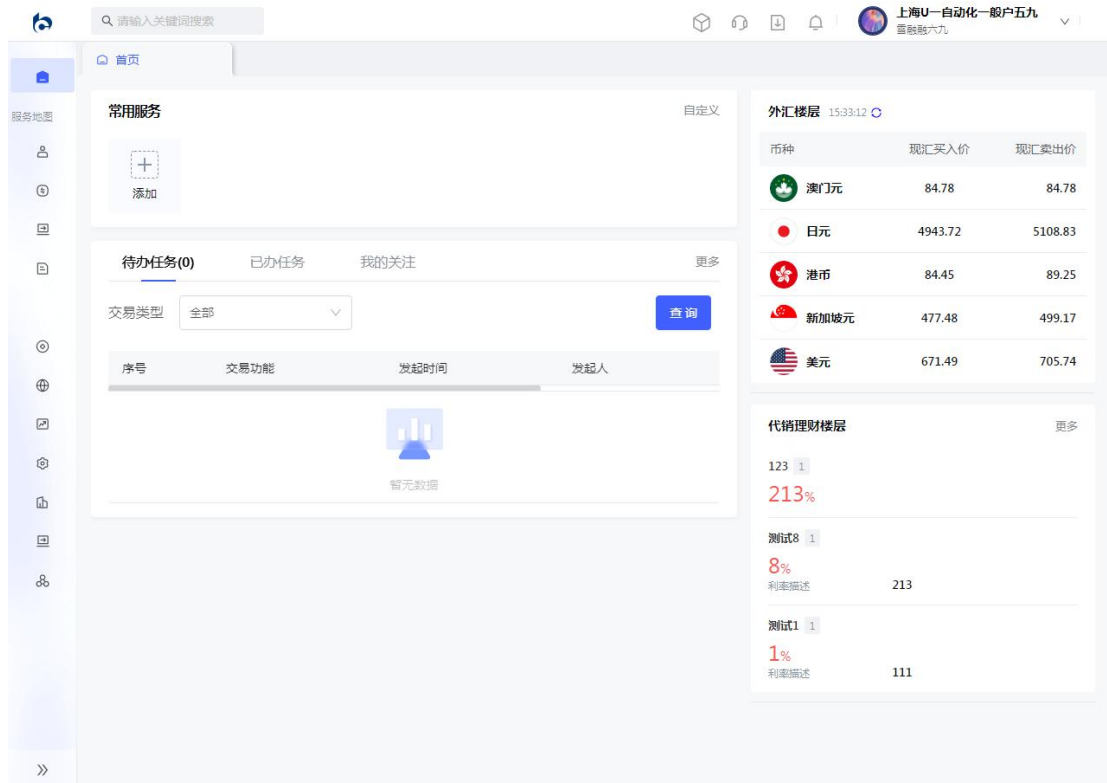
请输入关键词搜索

上海U一自动化一般户五九
雷靓靓六九

首页

服务地图

常用服务
自定义

添加

待办任务(0)
已办任务
我的关注
更多

交易类型
全部
查 询

| 序号 | 交易功能 | 发起时间 | 发起人 |
|---|---|---|---|

暂无数据

外汇楼层 15:33:12

| 币种 | 现汇买入价 | 现汇卖出价 |
|---|---|---|
| 澳门元 | 84.78 | 84.78 |
| 日元 | 4943.72 | 5108.83 |
| 港币 | 84.45 | 89.25 |
| 新加坡元 | 477.48 | 499.17 |
| 美元 | 671.49 | 705.74 |

代销理财楼层
更多

123 1
213%

测试8 1
8%
利率描述
213

测试1 1
1%
利率描述
111